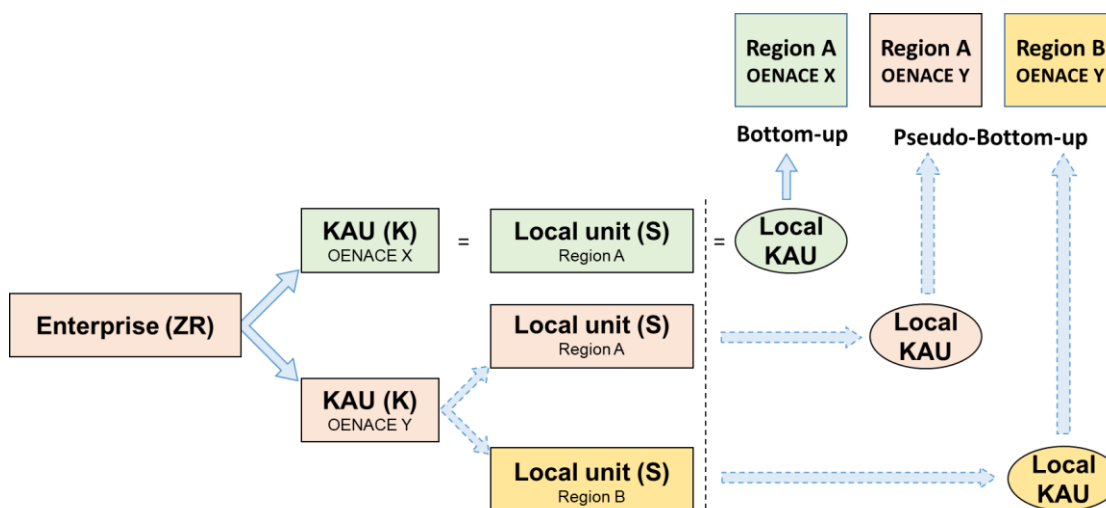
Region A
OENACE X

Region A
OENACE Y

Region B
OENACE Y

Bottom-up

Pseudo-Bottom-up

Enterprise (ZR)

KAU (K)
OENACE X

=

Local unit (S)
Region A

=

Local
KAU

KAU (K)
OENACE Y

Local unit (S)
Region A

Local
KAU

Local unit (S)
Region B

Local
KAU